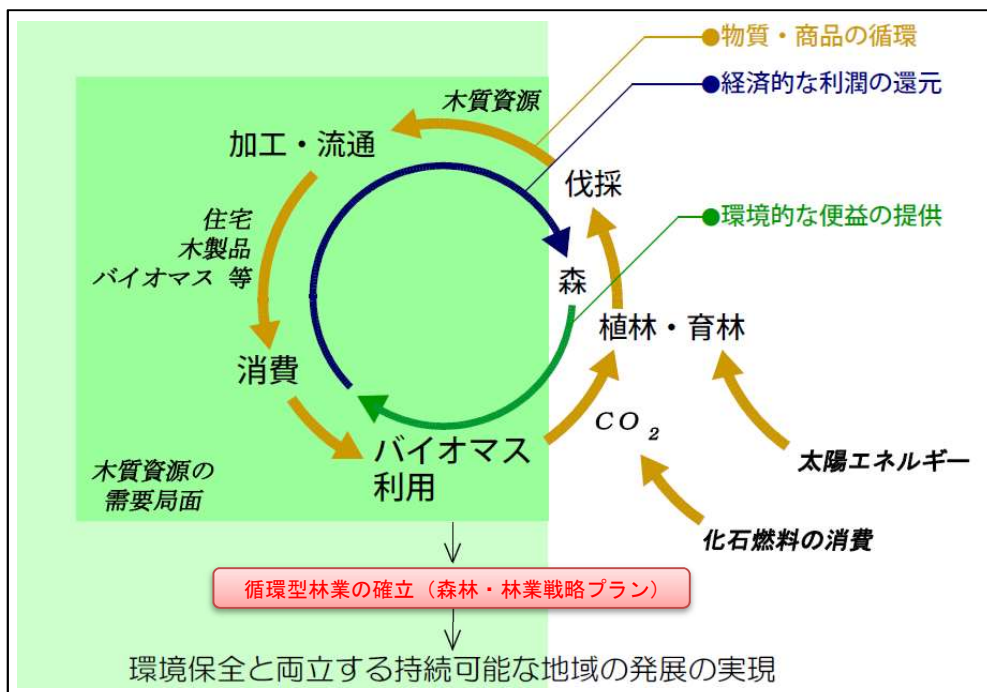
●物質・商品の循環

●経済的な利潤の還元

●環境的な便益の提供

木質資源

加工・流通

伐採

住宅
木製品
バイオマス 等

森

植林・育林

消費

$CO_2$

バイオマス
利用

太陽エネルギー

木質資源の
需要局面

化石燃料の消費

循環型林業の確立（森林・林業戦略プラン）

環境保全と両立する持続可能な地域の発展の実現